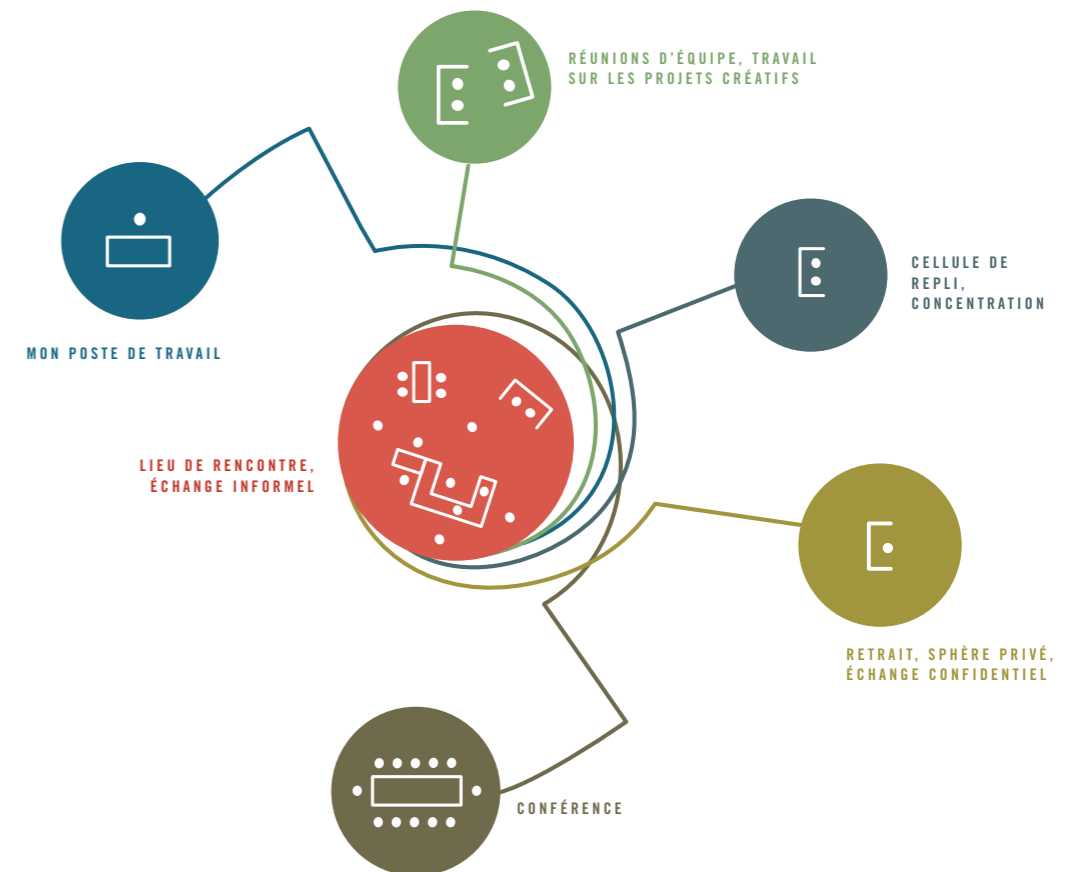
RÉUNIONS D'ÉQUIPE, TRAVAIL SUR LES PROJETS CRÉATIFS

CELLULE DE REPLI, CONCENTRATION

MON POSTE DE TRAVAIL

LIEU DE RENCONTRE, ÉCHANGE INFORMEL

RETRAIT, SPHÈRE PRIVÉ, ÉCHANGE CONFIDENTIEL

CONFÉRENCE